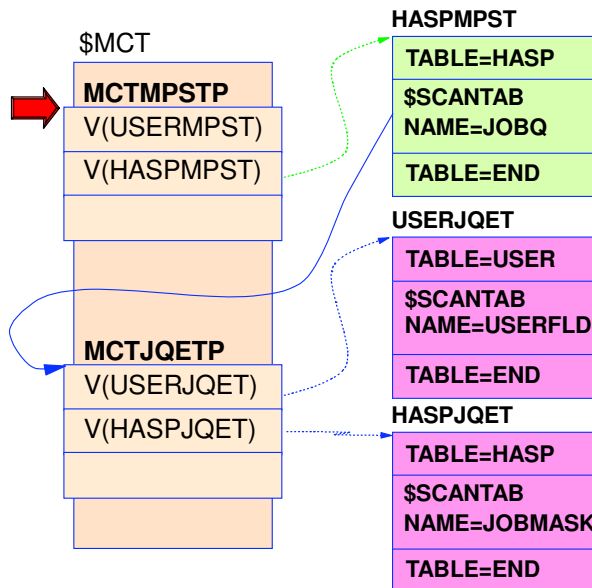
$MCT

MCTMPSTP

V(USERMPST)

V(HASPMPST)

MCTJQETP

V(USERJQET)

V(HASPJQET)

HASPMPST

TABLE=HASP

$SCANTAB NAME=JOBQ

TABLE=END

USERJQET

TABLE=USER

$SCANTAB NAME=USERFLD

TABLE=END

HASPJQET

TABLE=HASP

$SCANTAB NAME=JOBMASK

TABLE=END